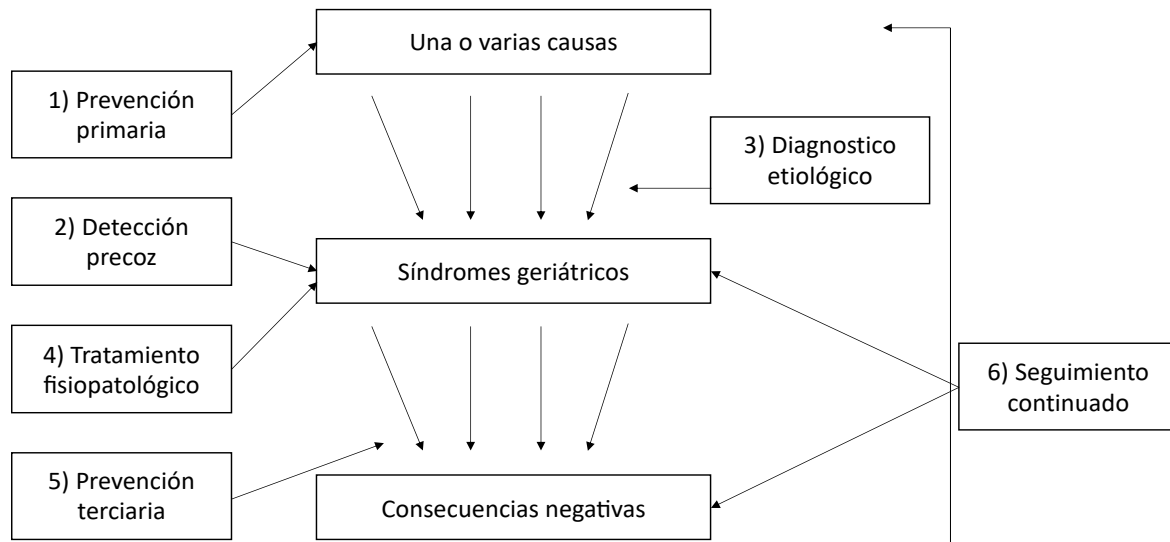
Una o varias causas

1) Prevención primaria

3) Diagnostico etiológico

2) Detección precoz

Síndromes geriátricos

4) Tratamiento fisiopatológico

6) Seguimiento continuado

5) Prevención terciaria

Consecuencias negativas